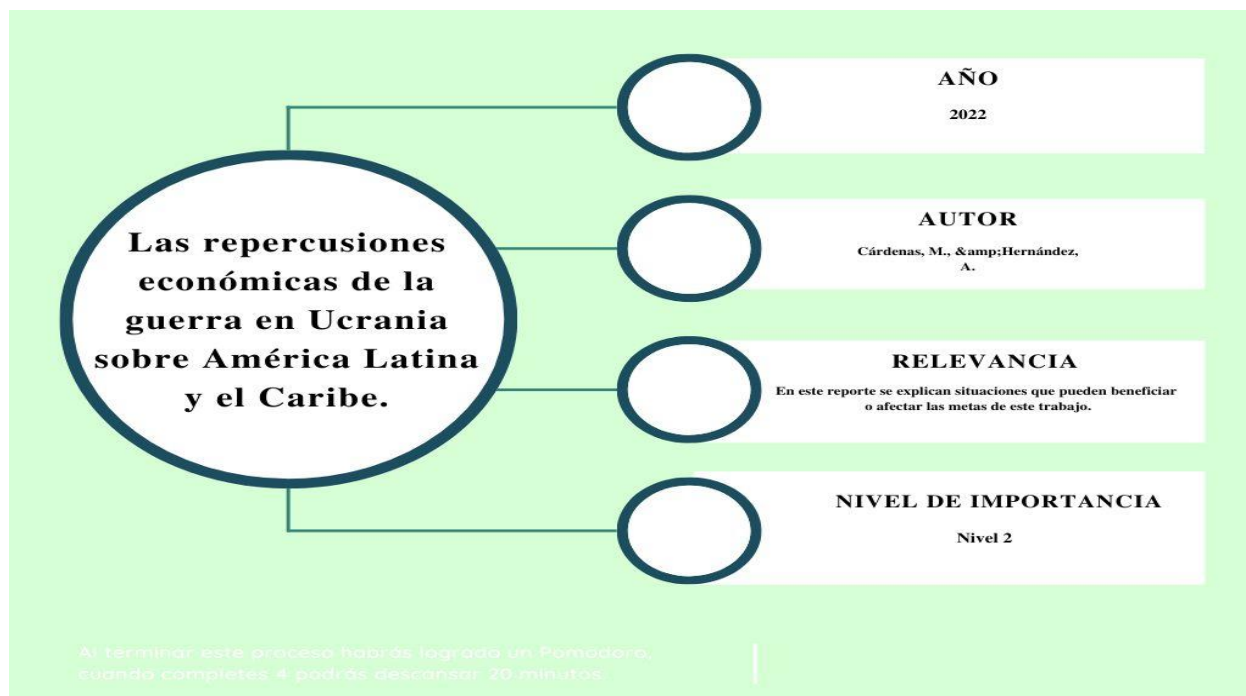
Las repercusiones económicas de la guerra en Ucrania sobre América Latina y el Caribe.

AÑO

2022

AUTOR

Cárdenas, M., &amp;Hernández, A.

RELEVANCIA

En este reporte se explican situaciones que pueden beneficiar o afectar las metas de este trabajo.

NIVEL DE IMPORTANCIA

Nivel 2

Al terminar este proceso habrás logrado un Pomodoro, cuando completes 4 podrás descansar 20 minutos.